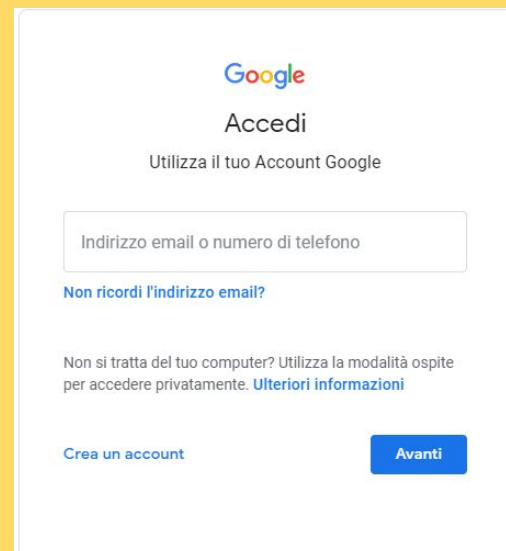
Google

Accedi

Utilizza il tuo Account Google

Indirizzo email o numero di telefono

Non ricordi l'indirizzo email?

Non si tratta del tuo computer? Utilizza la modalità ospite per accedere privatamente. Ulteriori informazioni

Crea un account

Avanti